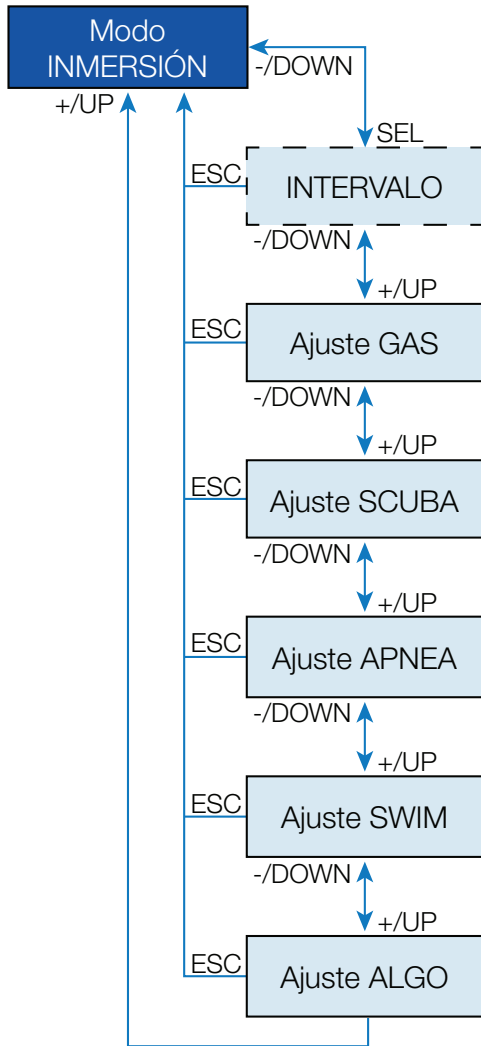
Modo INMERSIÓN

-/DOWN

+/UP

SEL

ESC

INTERVALO

-/DOWN

+/UP

ESC

Ajuste GAS

-/DOWN

+/UP

ESC

Ajuste SCUBA

-/DOWN

+/UP

ESC

Ajuste APNEA

-/DOWN

+/UP

ESC

Ajuste SWIM

-/DOWN

+/UP

ESC

Ajuste ALGO